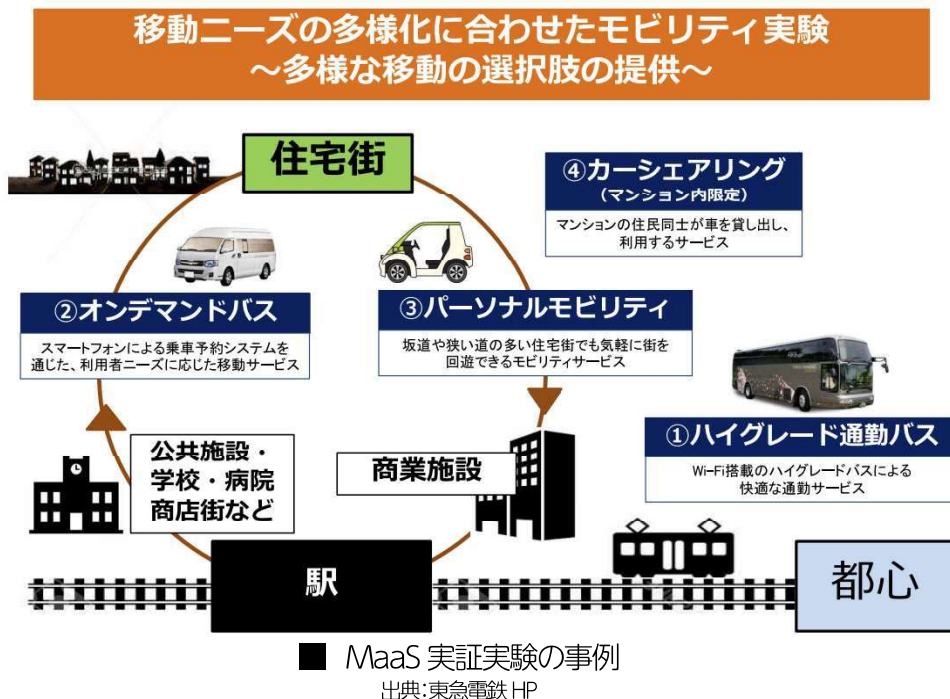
移動ニーズの多様化に合わせたモビリティ実験
～多様な移動の選択肢の提供～

住宅街

④カーシェアリング
（マンション内限定）
マンションの住民同士が車を貸し出し、利用するサービス

②オンデマンドバス
スマートフォンによる乗車予約システムを通じた、利用者ニーズに応じた移動サービス

③パーソナルモビリティ
坂道や狭い道の多い住宅街でも気軽に街を回遊できるモビリティサービス

①ハイグレード通勤バス
Wi-Fi搭載のハイグレードバスによる快適な通勤サービス

公共施設・学校・病院商店街など

商業施設

駅

都心

■ MaaS 実証実験の事例
出典：東急電鉄 HP